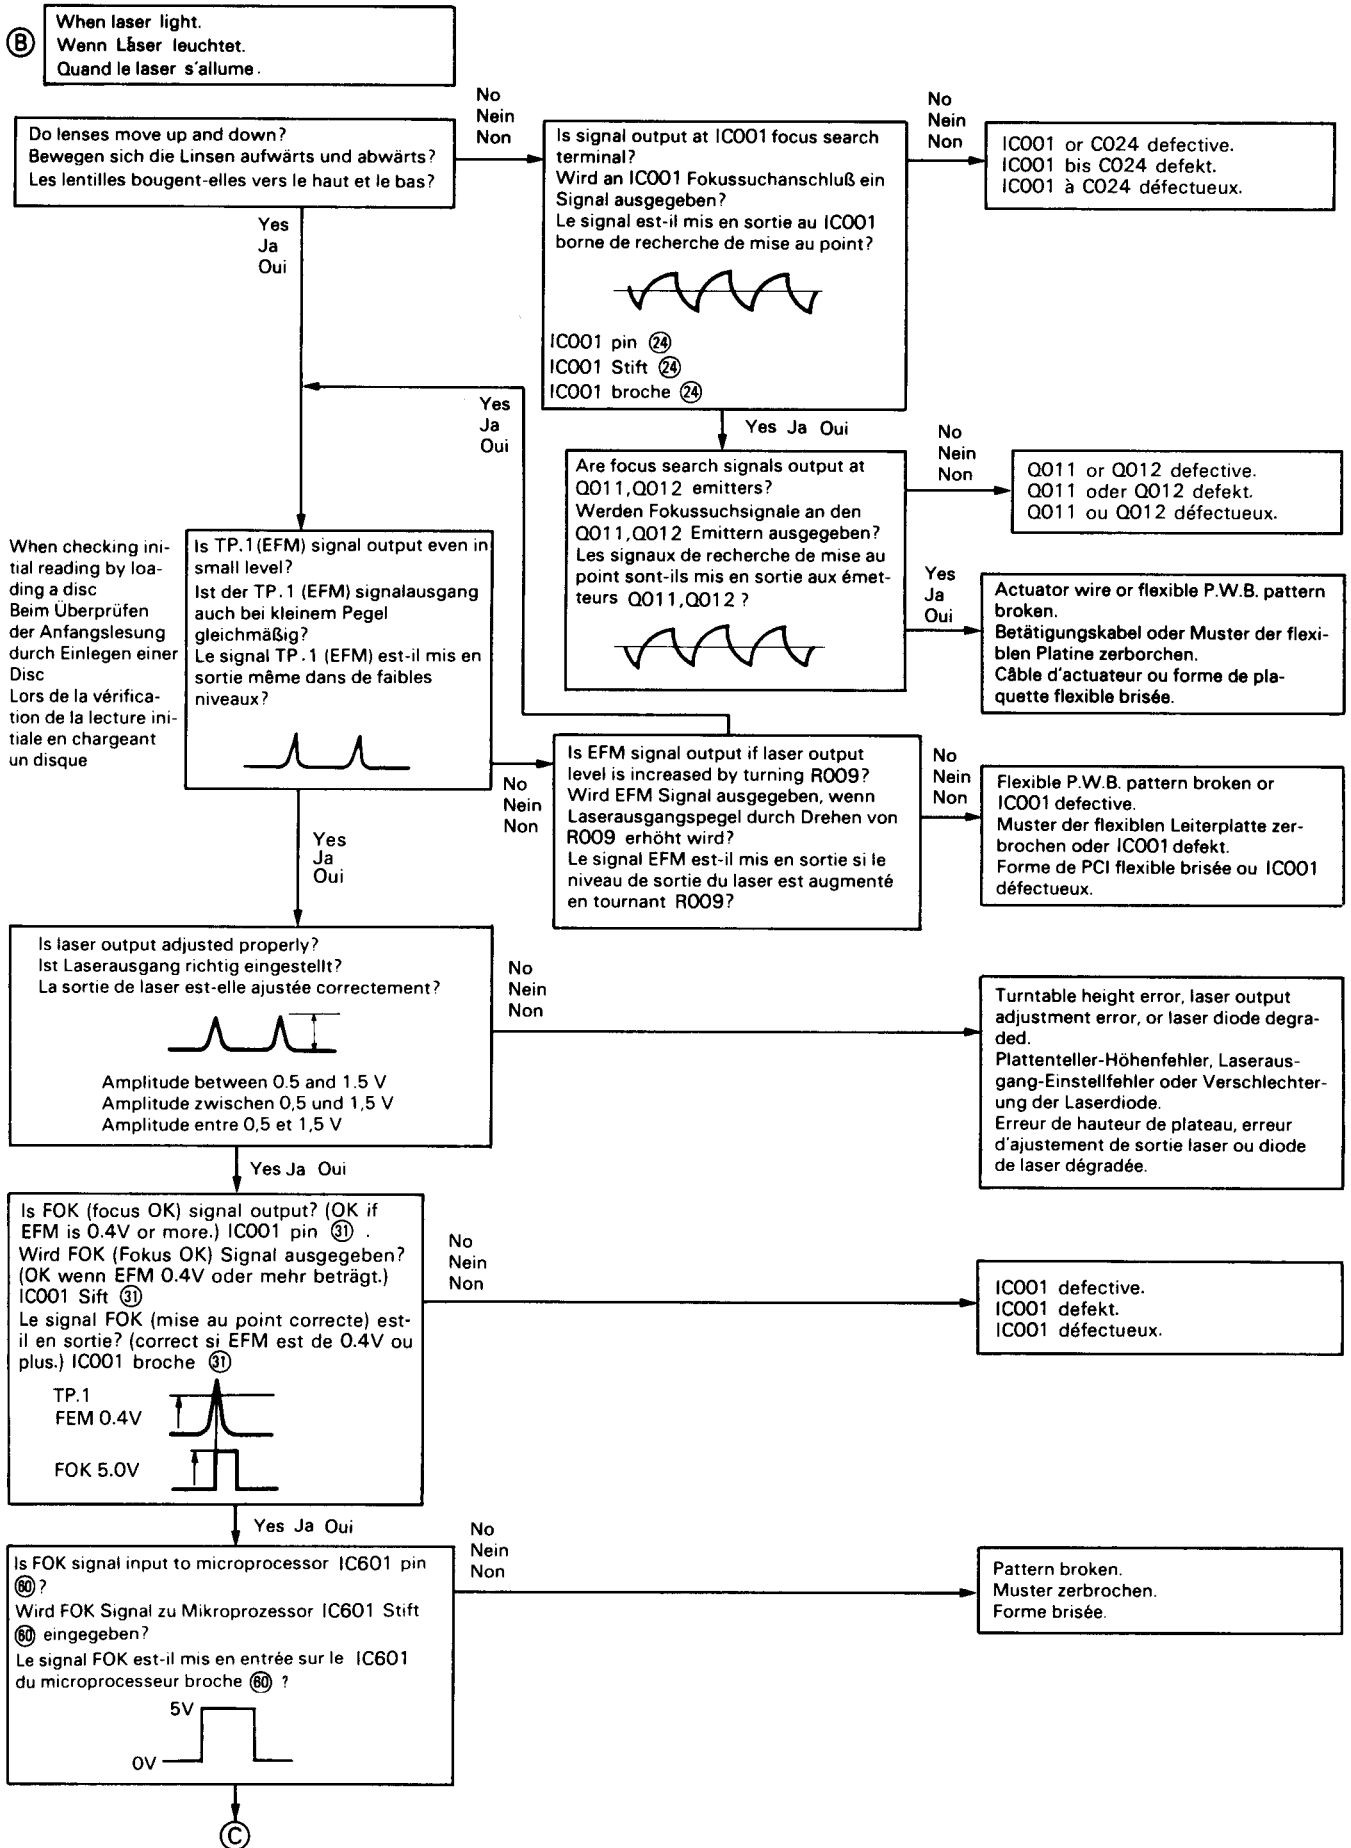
Ⓑ When laser light.
Wenn Låser leuchtet.
Quand le laser s'allume.

Do lenses move up and down?
Bewegen sich die Linsen aufwärts und abwärts?
Les lentilles bougent-elles vers le haut et le bas?

No
Nein
Non

Is signal output at IC001 focus search terminal?
Wird an IC001 Fokussuchanschluß ein Signal ausgegeben?
Le signal est-il mis en sortie au IC001 borne de recherche de mise au point?

IC001 pin ㉔
IC001 Stift ㉔
IC001 broche ㉔

No
Nein
Non

IC001 or C024 defective.
IC001 bis C024 defekt.
IC001 à C024 défectueux.

Yes
Ja
Oui

Yes
Ja
Oui

Yes Ja Oui

Are focus search signals output at Q011,Q012 emitters?
Werden Fokussuchsignale an den Q011,Q012 Emittern ausgegeben?
Les signaux de recherche de mise au point sont-ils mis en sortie aux émetteurs Q011,Q012 ?

No
Nein
Non

Q011 or Q012 defective.
Q011 oder Q012 defekt.
Q011 ou Q012 défectueux.

Yes
Ja
Oui

Actuator wire or flexible P.W.B. pattern broken.
Betätigungskabel oder Muster der flexiblen Platine zerborchen.
Câble d'actuateur ou forme de plaquette flexible brisée.

When checking initial reading by loading a disc
Beim Überprüfen der Anfangslesung durch Einlegen einer Disc
Lors de la vérification de la lecture initiale en chargeant un disque

Is TP.1(EFM) signal output even in small level?
Ist der TP.1 (EFM) signalausgang auch bei kleinem Pegel gleichmäßig?
Le signal TP.1 (EFM) est-il mis en sortie même dans de faibles niveaux?

No
Nein
Non

Is EFM signal output if laser output level is increased by turning R009?
Wird EFM Signal ausgegeben, wenn Laserausgangspegel durch Drehen von R009 erhöht wird?
Le signal EFM est-il mis en sortie si le niveau de sortie du laser est augmenté en tournant R009?

No
Nein
Non

Flexible P.W.B. pattern broken or IC001 defective.
Muster der flexiblen Leiterplatte zerbrochen oder IC001 defekt.
Forme de PCI flexible brisée ou IC001 défectueux.

Yes
Ja
Oui

Is laser output adjusted properly?
Ist Laserausgang richtig eingestellt?
La sortie de laser est-elle ajustée correctement?

Amplitude between 0.5 and 1.5 V
Amplitude zwischen 0,5 und 1,5 V
Amplitude entre 0,5 et 1,5 V

No
Nein
Non

Turntable height error, laser output adjustment error, or laser diode degraded.
Plattenteller-Höhenfehler, Laserausgang-Einstellfehler oder Verschlechterung der Laserdiode.
Erreur de hauteur de plateau, erreur d'ajustement de sortie laser ou diode de laser dégradée.

Yes Ja Oui

Is FOK (focus OK) signal output? (OK if EFM is 0.4V or more.) IC001 pin ㉛ .
Wird FOK (Fokus OK) Signal ausgegeben? (OK wenn EFM 0.4V oder mehr beträgt.) IC001 Sift ㉛
Le signal FOK (mise au point correcte) est-il en sortie? (correct si EFM est de 0.4V ou plus.) IC001 broche ㉛

TP.1
FEM 0.4V
FOK 5.0V

No
Nein
Non

IC001 defective.
IC001 defekt.
IC001 défectueux.

Yes Ja Oui

Is FOK signal input to microprocessor IC601 pin ⑳?
Wird FOK Signal zu Mikroprozessor IC601 Stift ⑳ eingegeben?
Le signal FOK est-il mis en entrée sur le IC601 du microprocesseur broche ⑳ ?

5V
0V

No
Nein
Non

Pattern broken.
Muster zerbrochen.
Forme brisée.

Ⓒ